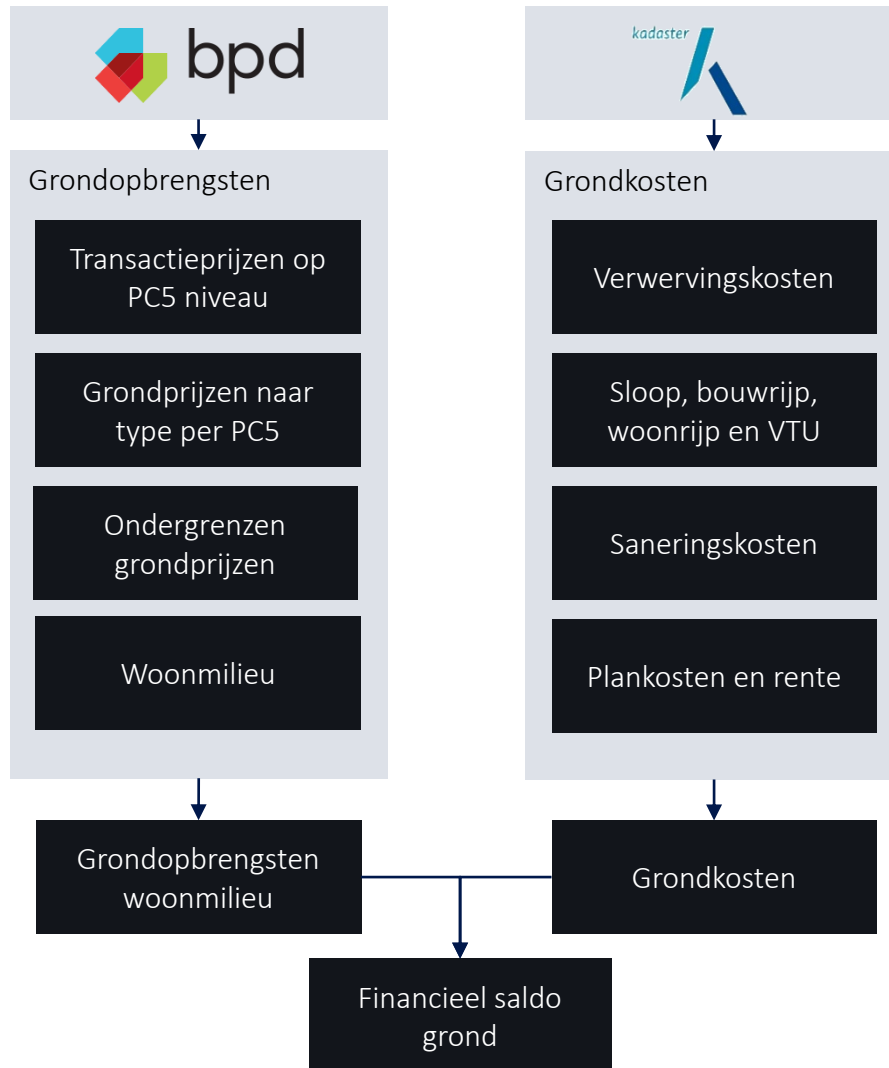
bpd

kadaster

Grondopbrengsten

Transactieprijzen op PC5 niveau

Grondprijzen naar type per PC5

Ondergrenzen grondprijzen

Woonmilieu

Grondkosten

Verwervingskosten

Sloop, bouwrijp, woonrijp en VTU

Saneringskosten

Plankosten en rente

Grondopbrengsten woonmilieu

Grondkosten

Financieel saldo grond